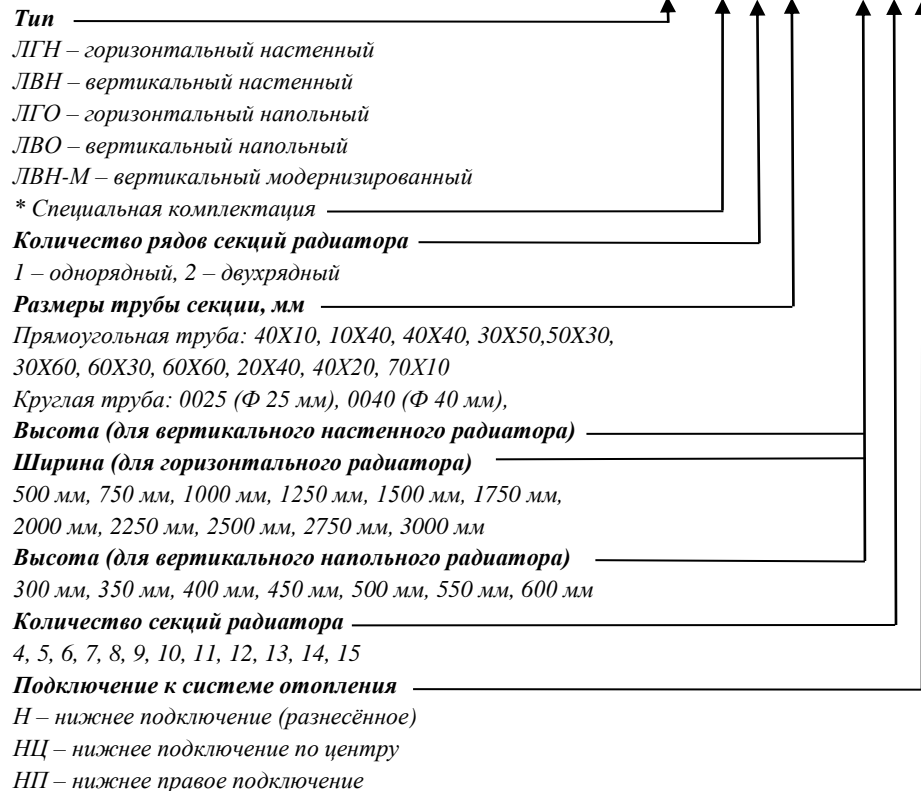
**Тип**
ЛГН – горизонтальный настенный
ЛВН – вертикальный настенный
ЛГО – горизонтальный напольный
ЛВО – вертикальный напольный
ЛВН-М – вертикальный модернизированный
\* Специальная комплектация
**Количество рядов секций радиатора**
1 – однорядный, 2 – двухрядный
**Размеры трубы секции, мм**
Прямоугольная труба: 40Х10, 10Х40, 40Х40, 30Х50,50Х30, 30Х60, 60Х30, 60Х60, 20Х40, 40Х20, 70Х10
Круглая труба: 0025 (Ф 25 мм), 0040 (Ф 40 мм),
**Высота (для вертикального настенного радиатора)**
**Ширина (для горизонтального радиатора)**
500 мм, 750 мм, 1000 мм, 1250 мм, 1500 мм, 1750 мм, 2000 мм, 2250 мм, 2500 мм, 2750 мм, 3000 мм
**Высота (для вертикального напольного радиатора)**
300 мм, 350 мм, 400 мм, 450 мм, 500 мм, 550 мм, 600 мм
**Количество секций радиатора**
4, 5, 6, 7, 8, 9, 10, 11, 12, 13, 14, 15
**Подключение к системе отопления**
Н – нижнее подключение (разнесённое)
НЦ – нижнее подключение по центру
НП – нижнее правое подключение